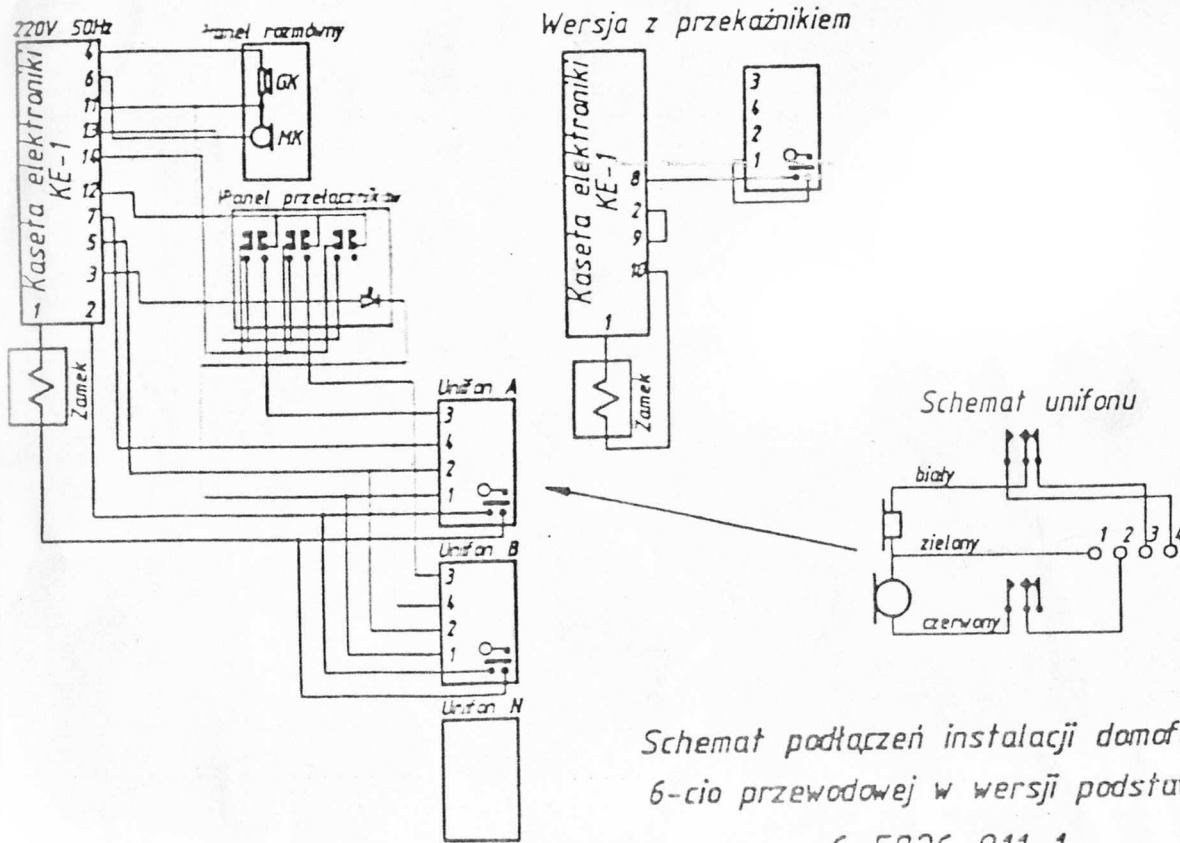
220V 50Hz
Panel rozmówny
GX
MX
Kaseta elektroniki KE-1
4
6
11
13
10
12
7
5
3
1
2
Panel przełączników
Zamek
Unifon A
3
4
2
1
Unifon B
3
4
2
1
Unifon N

Wersja z przekaźnikiem
Kaseta elektroniki KE-1
8
2
9
10
1
Zamek
3
4
2
1

Schemat unifonu
biały
zielony
czerwony
1 2 3 4

Schemat podłączeń instalacji domof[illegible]
6-cio przewodowej w wersji podsta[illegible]
6-5826-011-1